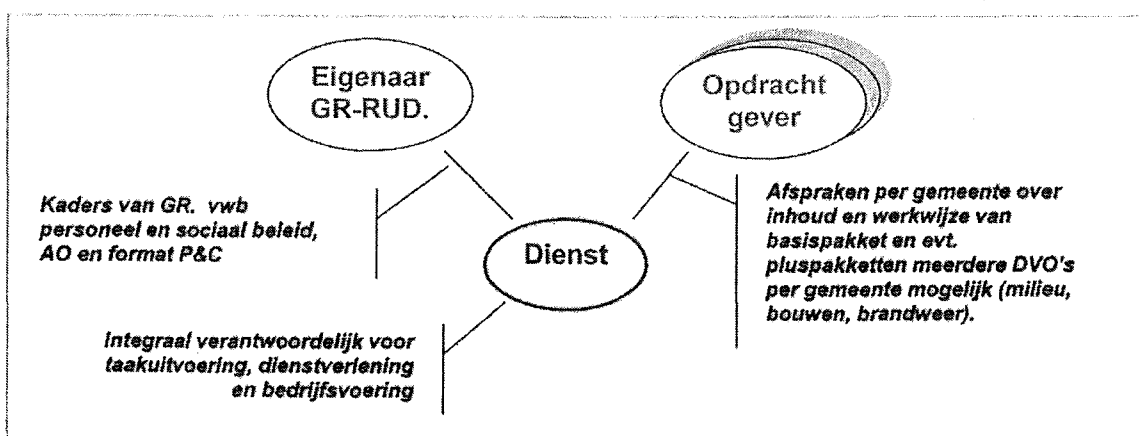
Eigenaar GR-RUD.

Opdracht gever

Kaders van GR. vwb personeel en sociaal beleid, AO en format P&C

Dienst

Afspraken per gemeente over inhoud en werkwijze van basispakket en evt. pluspakketten meerdere DVO's per gemeente mogelijk (milieu, bouwen, brandweer).

Integraal verantwoordelijk voor taakuitvoering, dienstverlening en bedrijfsvoering